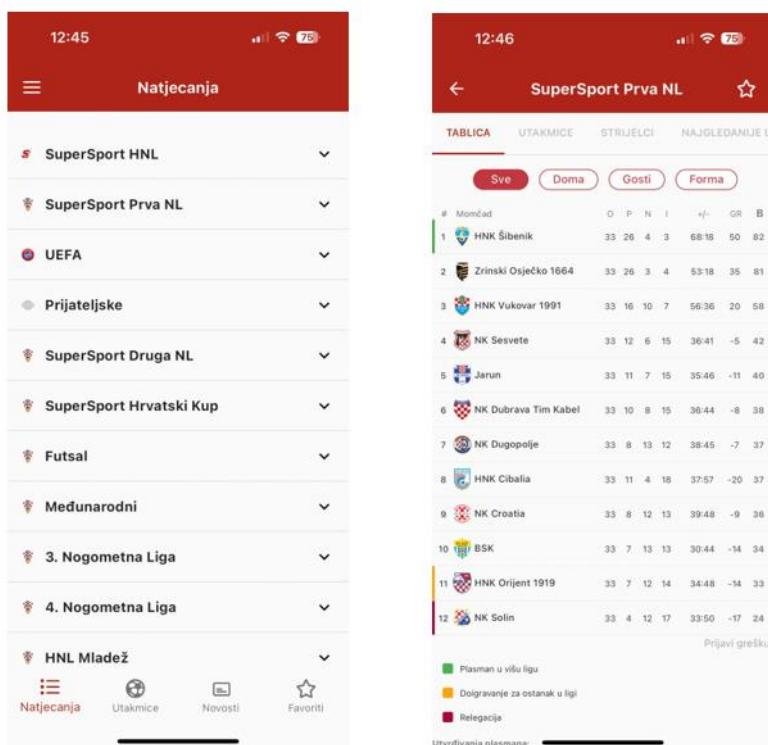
12:45
75

Natjecanja

SuperSport HNL
SuperSport Prva NL
UEFA
Prijateljske
SuperSport Druga NL
SuperSport Hrvatski Kup
Futsal
Međunarodni
3. Nogometna Liga
4. Nogometna Liga
HNL Mladež

Natjecanja Utakmice Novosti Favoriti

12:46
75

SuperSport Prva NL

TABLICA UTAKMICE STRIJELCI NAJGLEDANIJE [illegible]

Sve Doma Gosti Forma

| # | Momčad | O | P | N | I | +/- | GR | B |
|---|---|---|---|---|---|---|---|---|
| 1 | HNK Šibenik | 33 | 26 | 4 | 3 | 68:18 | 50 | 82 |
| 2 | Zrinski Osječko 1664 | 33 | 26 | 3 | 4 | 53:18 | 35 | 81 |
| 3 | HNK Vukovar 1991 | 33 | 16 | 10 | 7 | 56:36 | 20 | 58 |
| 4 | NK Sesvete | 33 | 12 | 6 | 15 | 36:41 | -5 | 42 |
| 5 | Jarun | 33 | 11 | 7 | 15 | 35:46 | -11 | 40 |
| 6 | NK Dubrava Tim Kabel | 33 | 10 | 8 | 15 | 36:44 | -8 | 38 |
| 7 | NK Dugopolje | 33 | 8 | 13 | 12 | 38:45 | -7 | 37 |
| 8 | HNK Cibalia | 33 | 11 | 4 | 18 | 37:57 | -20 | 37 |
| 9 | NK Croatia | 33 | 8 | 12 | 13 | 39:48 | -9 | 36 |
| 10 | BSK | 33 | 7 | 13 | 13 | 30:44 | -14 | 34 |
| 11 | HNK Orijent 1919 | 33 | 7 | 12 | 14 | 34:48 | -14 | 33 |
| 12 | NK Solin | 33 | 4 | 12 | 17 | 33:50 | -17 | 24 |

Prijavi grešku

Plasman u višu ligu
Doigravanje za ostanak u ligi
Relegacija
Utvrđivanje plasmana: